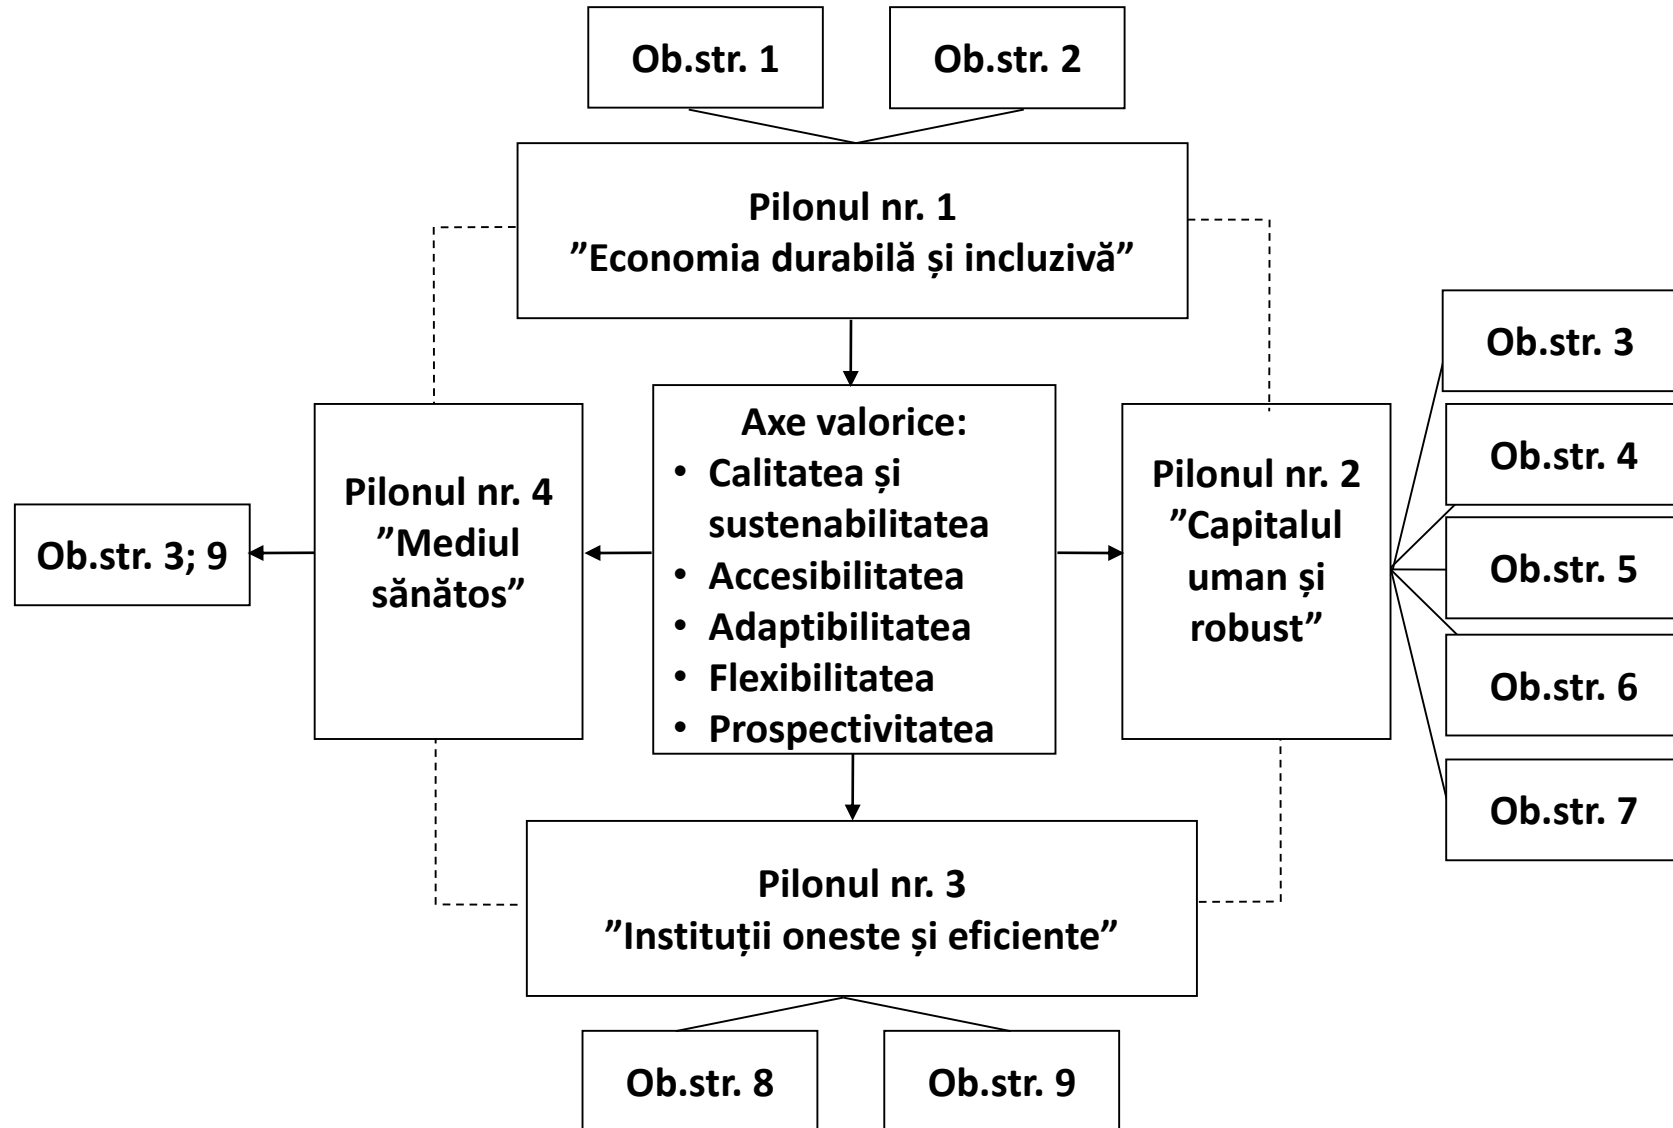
Ob.str. 1

Ob.str. 2

Pilonul nr. 1
”Economia durabilă și incluzivă”

Ob.str. 3; 9

Pilonul nr. 4
”Mediul sănătos”

Axe valorice:
• Calitatea și sustenabilitatea
• Accesibilitatea
• Adaptibilitatea
• Flexibilitatea
• Prospectivitatea

Pilonul nr. 2
”Capitalul uman și robust”

Ob.str. 3

Ob.str. 4

Ob.str. 5

Ob.str. 6

Ob.str. 7

Pilonul nr. 3
”Instituții oneste și eficiente”

Ob.str. 8

Ob.str. 9